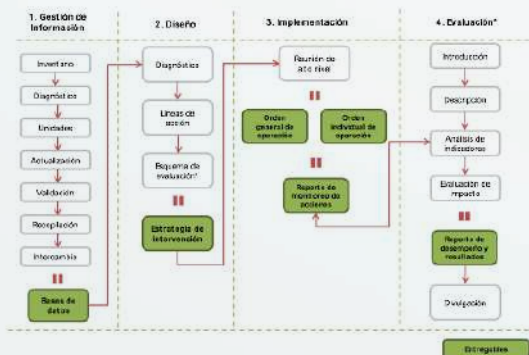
1. Gestión de Información

Inventario

Diagnóstico

Unidades

Actualización

Validación

Recopilación

Intercambio

Bases de datos

2. Diseño

Diagnóstico

Líneas de acción

Esquema de evaluación*

Estrategia de intervención

3. Implementación

Reunión de alto nivel

Orden general de operación

Orden individual de operación

Reporte de monitoreo de policías

4. Evaluación*

Introducción

Descripción

Análisis de indicadores

Evaluación de impacto

Reporte de desempeño y resultados

Divulgación

Entregables